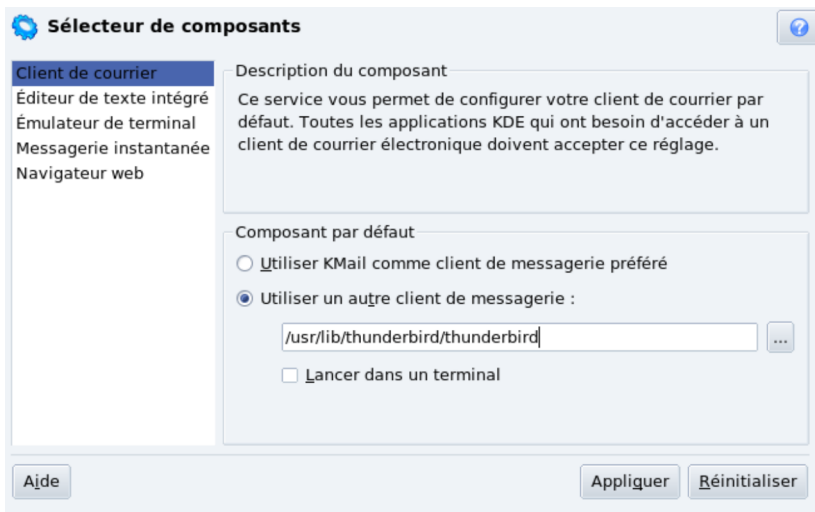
Sélecteur de composants

Client de courrier
Éditeur de texte intégré
Émulateur de terminal
Messagerie instantanée
Navigateur web

Description du composant

Ce service vous permet de configurer votre client de courrier par défaut. Toutes les applications KDE qui ont besoin d'accéder à un client de courrier électronique doivent accepter ce réglage.

Composant par défaut

Utiliser KMail comme client de messagerie préféré

Utiliser un autre client de messagerie :

/usr/lib/thunderbird/thunderbird

...

Lancer dans un terminal

Aide

Appliquer

Réinitialiser